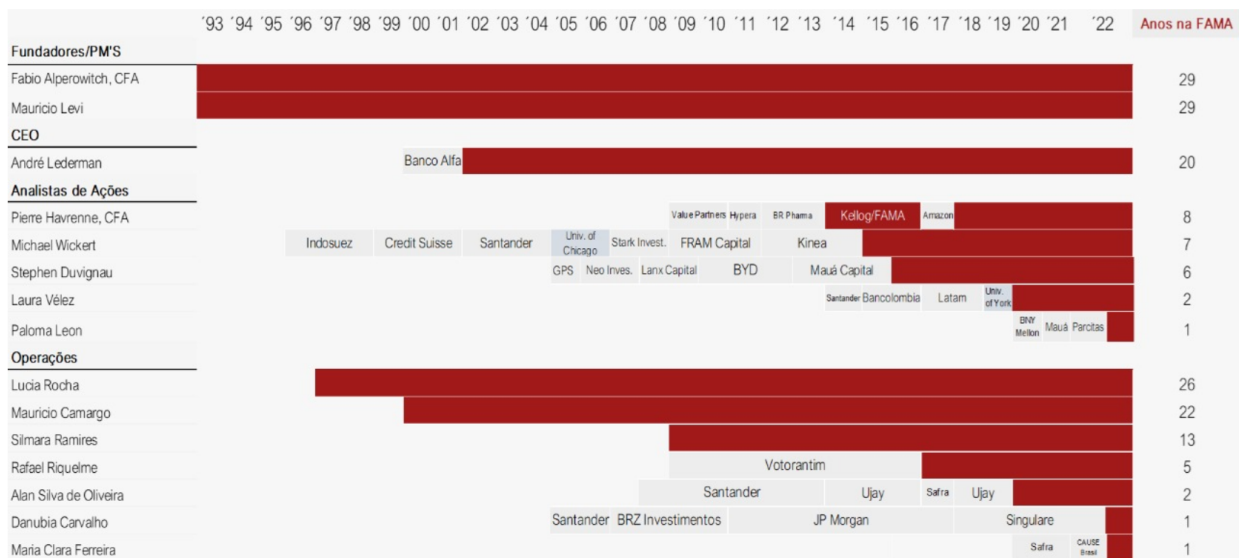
´93 ´94 ´95 ´96 ´97 ´98 ´99 ´00 ´01 ´02 ´03 ´04 ´05 ´06 ´07 ´08 ´09 ´10 ´11 ´12 ´13 ´14 ´15 ´16 ´17 ´18 ´19 ´20 ´21 ´22 Anos na FAMA

Fundadores/PM'S

Fabio Alperowitch, CFA 29

Mauricio Levi 29

CEO

André Lederman Banco Alfa 20

Analistas de Ações

Pierre Havrenne, CFA Value Partners Hypera BR Pharma Kellog/FAMA Amazon 8

Michael Wickert Indosuez Credit Suisse Santander Univ. of Chicago Stark Invest. FRAM Capital Kinea 7

Stephen Duvignau GPS Neo Inves. Lanx Capital BYD Mauá Capital 6

Laura Vélez Santander Bancolombia Latam Univ. of York 2

Paloma Leon BNY Mellon Mauá Parcitas 1

Operações

Lucia Rocha 26

Mauricio Camargo 22

Silmara Ramires 13

Rafael Riquelme Votorantim 5

Alan Silva de Oliveira Santander Ujay Safra Ujay 2

Danubia Carvalho Santander BRZ Investimentos JP Morgan Singulare 1

Maria Clara Ferreira Safra CAUSE Brasil 1